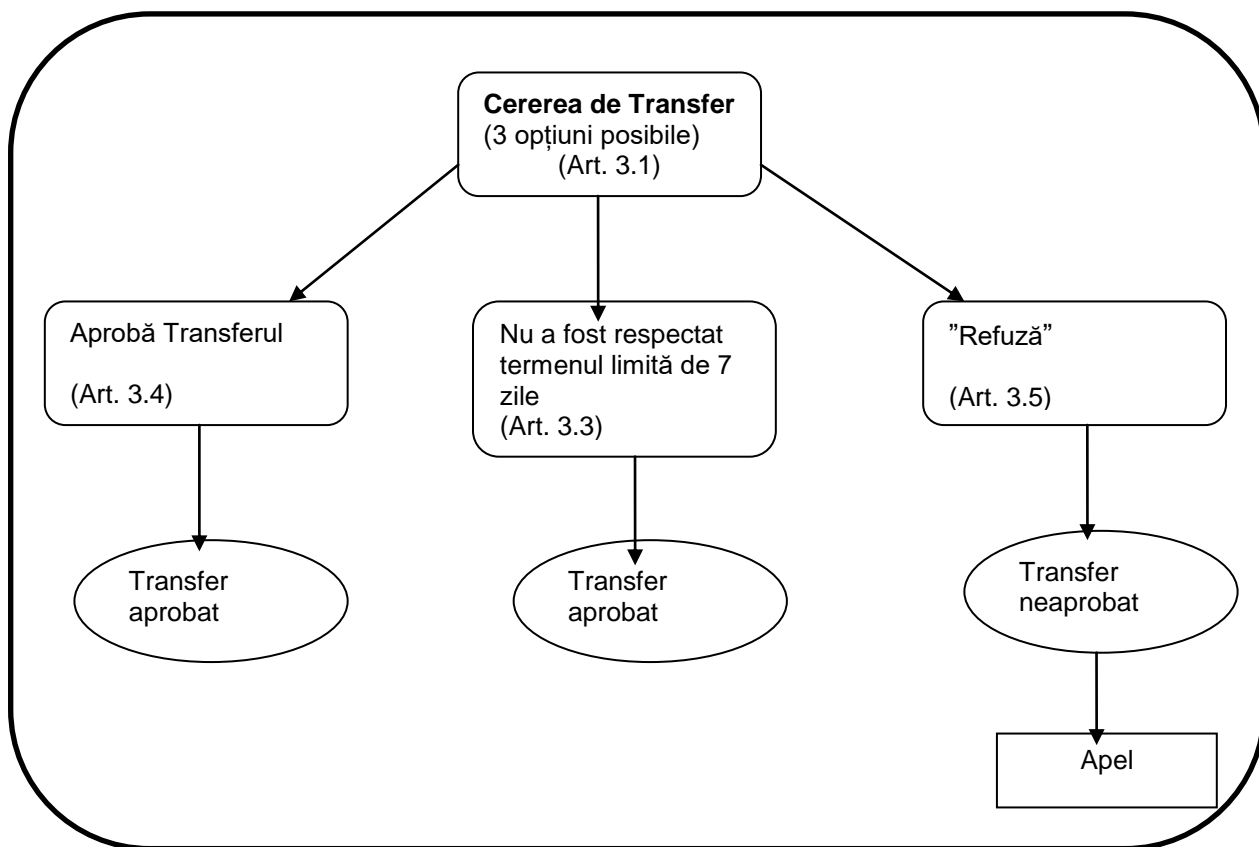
**Cererea de Transfer**
(3 opțiuni posibile)
(Art. 3.1)

Aprobă Transferul

(Art. 3.4)

Nu a fost respectat termenul limită de 7 zile
(Art. 3.3)

”Refuză”

(Art. 3.5)

Transfer aprobat

Transfer aprobat

Transfer neaprobat

Apel